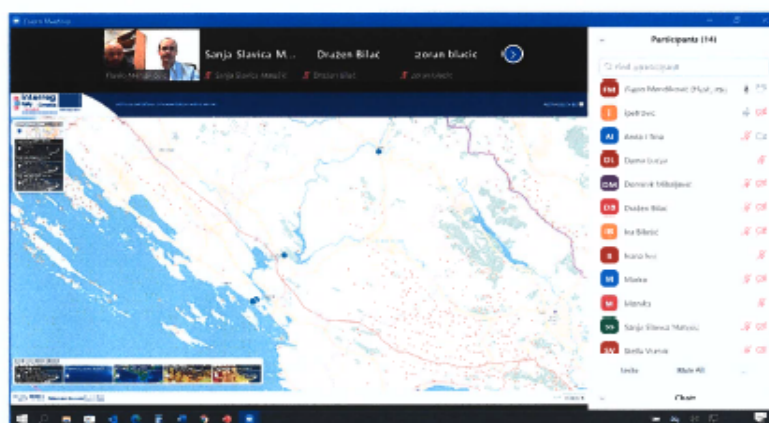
Zoom Meeting

Sanja Slavica M...
Drazen Bilać
zoran blaic

Sanja Slavica Matešić
Drazen Bilać
zoran blaic

Interreg

Participants (14)

Find a participant

FM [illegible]
I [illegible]
AI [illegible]
DL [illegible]
DM Dominik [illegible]
DB Drazen Bilać
IB Iva Bilešić
I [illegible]
M Marko
M Marko
SS Sanja Slavica Matešić
SV Stella Vranić

Invite
Mute All

Chat